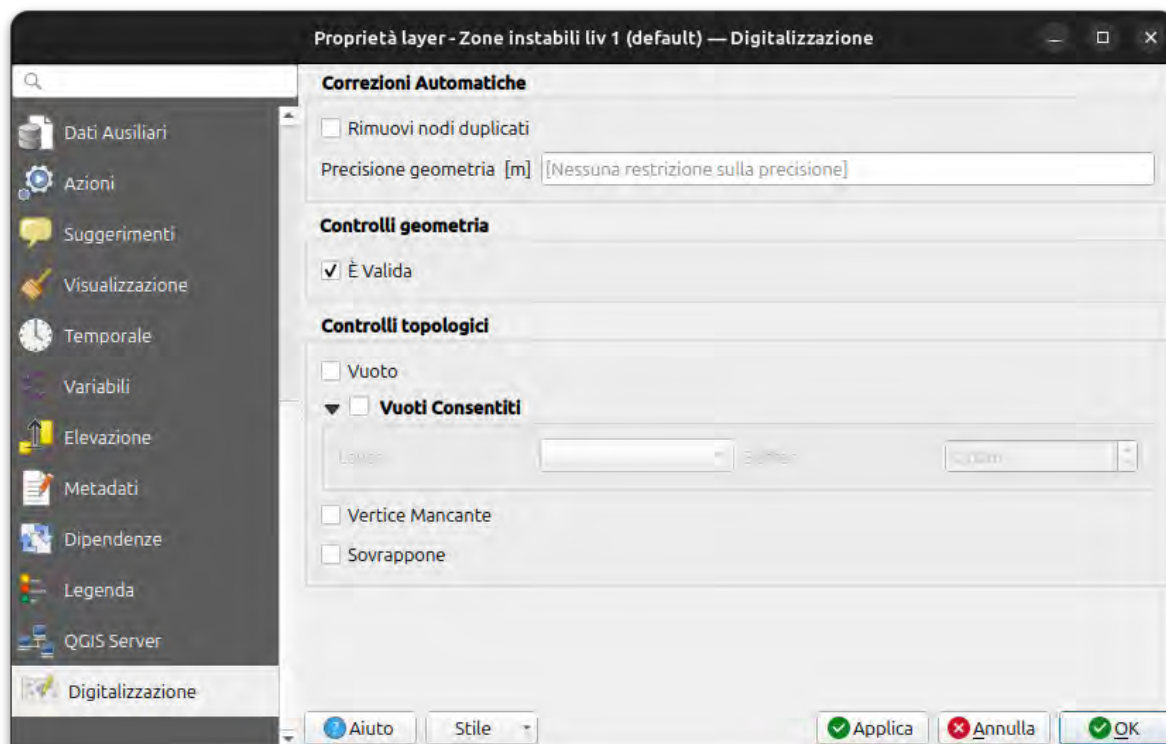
Proprietà layer - Zone instabili liv 1 (default) — Digitalizzazione

Dati Ausiliari
Azioni
Suggerimenti
Visualizzazione
Temporale
Variabili
Elevazione
Metadati
Dipendenze
Legenda
QGIS Server
Digitalizzazione

Correzioni Automatiche

Rimuovi nodi duplicati

Precisione geometria [m] [Nessuna restrizione sulla precisione]

Controlli geometria

✓ È Valida

Controlli topologici

Vuoto

Vuoti Consentiti

Layer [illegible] Buffer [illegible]

Vertice Mancante

Sovrappone

Aiuto Stile Applica Annulla OK